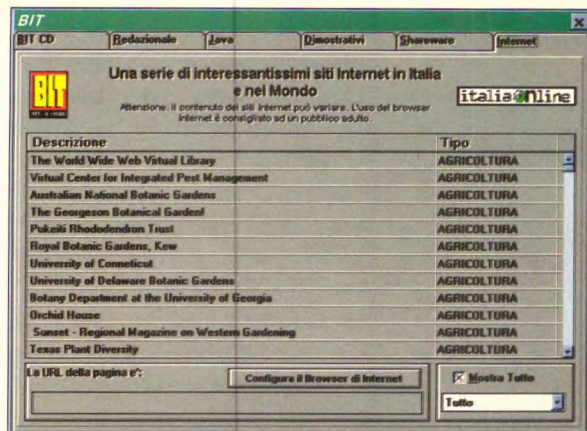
BIT

BIT CD | Redazionale | Java | Dimostrativi | Shareware | Internet

BIT

Una serie di interessantissimi siti Internet in Italia e nel Mondo

Attenzione: il contenuto dei siti Internet può variare. L'uso del browser Internet è consigliato ad un pubblico adulto.

italiaOnline

| Descrizione | Tipo |
|---|---|
| The World Wide Web Virtual Library | AGRICOLTURA |
| Vitual Center for Integrated Pest Management | AGRICOLTURA |
| Australian National Botanic Gardens | AGRICOLTURA |
| The Georgeson Botanical Garden! | AGRICOLTURA |
| Pukeiti Rhododendron Trust | AGRICOLTURA |
| Royal Botanic Gardens, Kew | AGRICOLTURA |
| University of Conneticut | AGRICOLTURA |
| University of Delaware Botanic Gardens | AGRICOLTURA |
| Botany Department at the University of Georgia | AGRICOLTURA |
| Orchid House | AGRICOLTURA |
| Sunset - Regional Magazine on Western Gardening | AGRICOLTURA |
| Texas Plant Diversity | AGRICOLTURA |

La URL della pagina e':

Configura il Browser di Internet

Mostra Tutto

Tutto